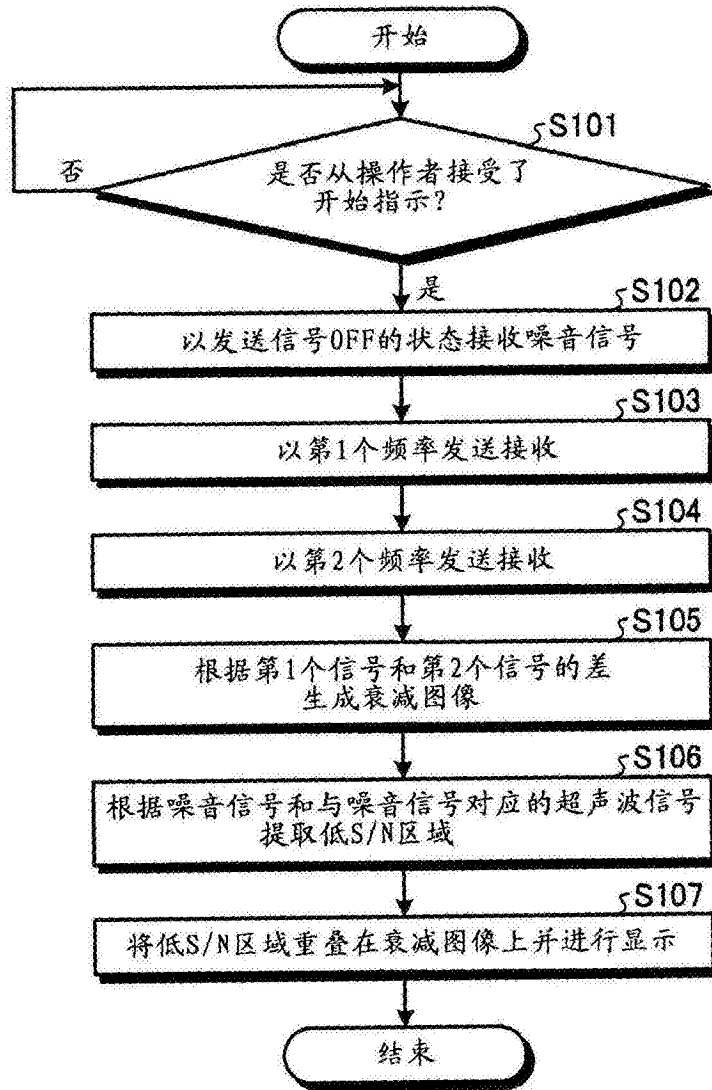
开始

S101

否

是否从操作者接受了开始指示?

是

S102

以发送信号OFF的状态接收噪音信号

S103

以第1个频率发送接收

S104

以第2个频率发送接收

S105

根据第1个信号和第2个信号的差生成衰减图像

S106

根据噪音信号和与噪音信号对应的超声波信号提取低S/N区域

S107

将低S/N区域重叠在衰减图像上并进行显示

结束